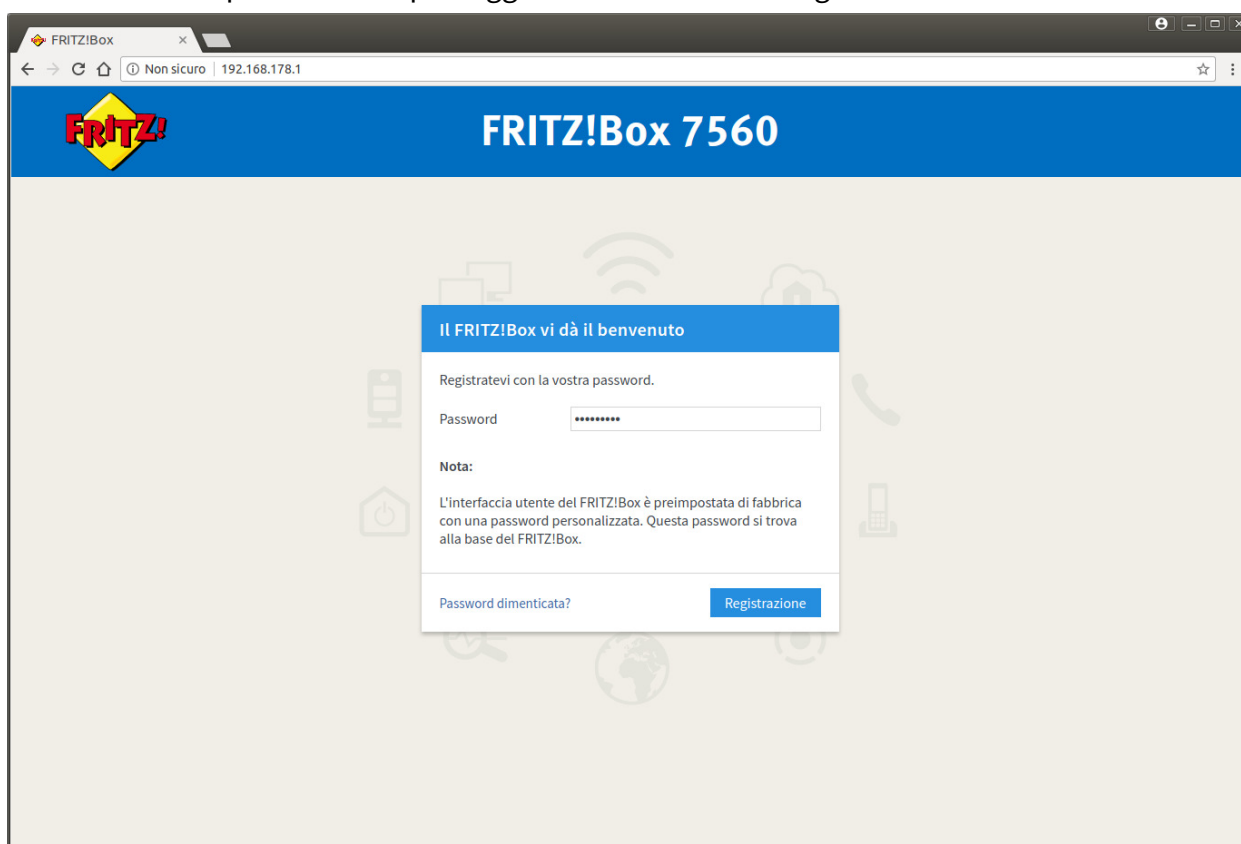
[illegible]

FRITZ!Box ×

Non sicuro | 192.168.178.1

FRITZ!

FRITZ!Box 7560

Il FRITZ!Box vi dà il benvenuto

Registratevi con la vostra password.

Password •••••••••

Nota:

L'interfaccia utente del FRITZ!Box è preimpostata di fabbrica con una password personalizzata. Questa password si trova alla base del FRITZ!Box.

Password dimenticata?

Registrazione